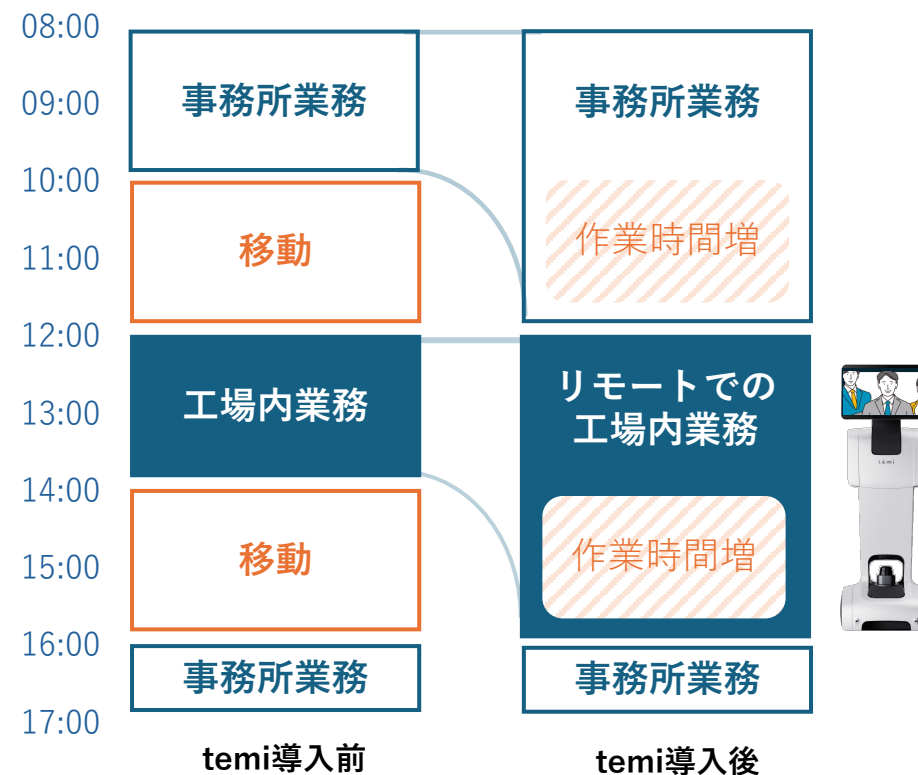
08:00
09:00
10:00
11:00
12:00
13:00
14:00
15:00
16:00
17:00

事務所業務

移動

工場内業務

移動

事務所業務

temi導入前

事務所業務

作業時間増

リモートでの工場内業務

作業時間増

事務所業務

temi導入後

temi